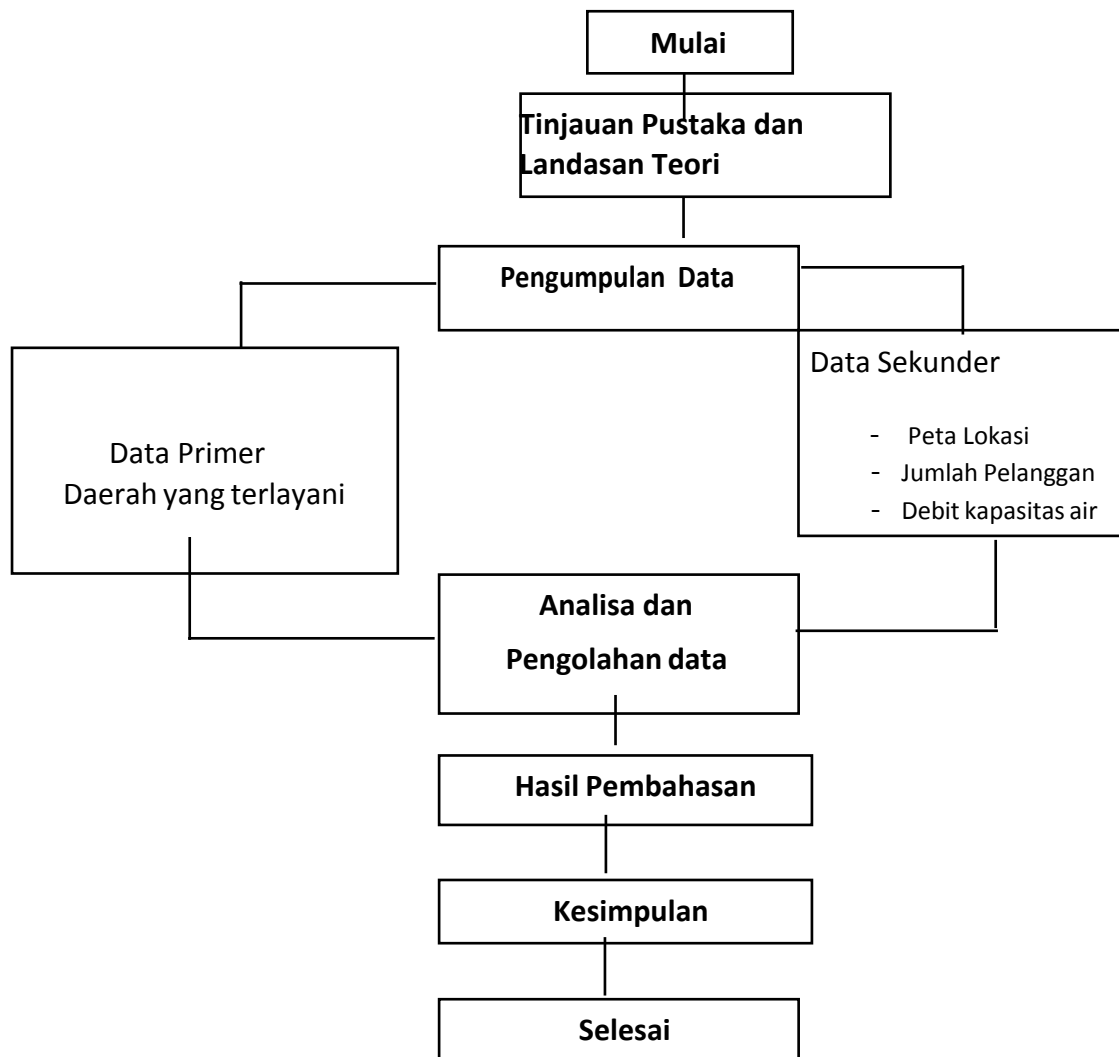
Mulai

Tinjauan Pustaka dan Landasan Teori

Pengumpulan Data

Data Primer
Daerah yang terlayani

Data Sekunder

- Peta Lokasi
- Jumlah Pelanggan
- Debit kapasitas air

Analisa dan Pengolahan data

Hasil Pembahasan

Kesimpulan

Selesai